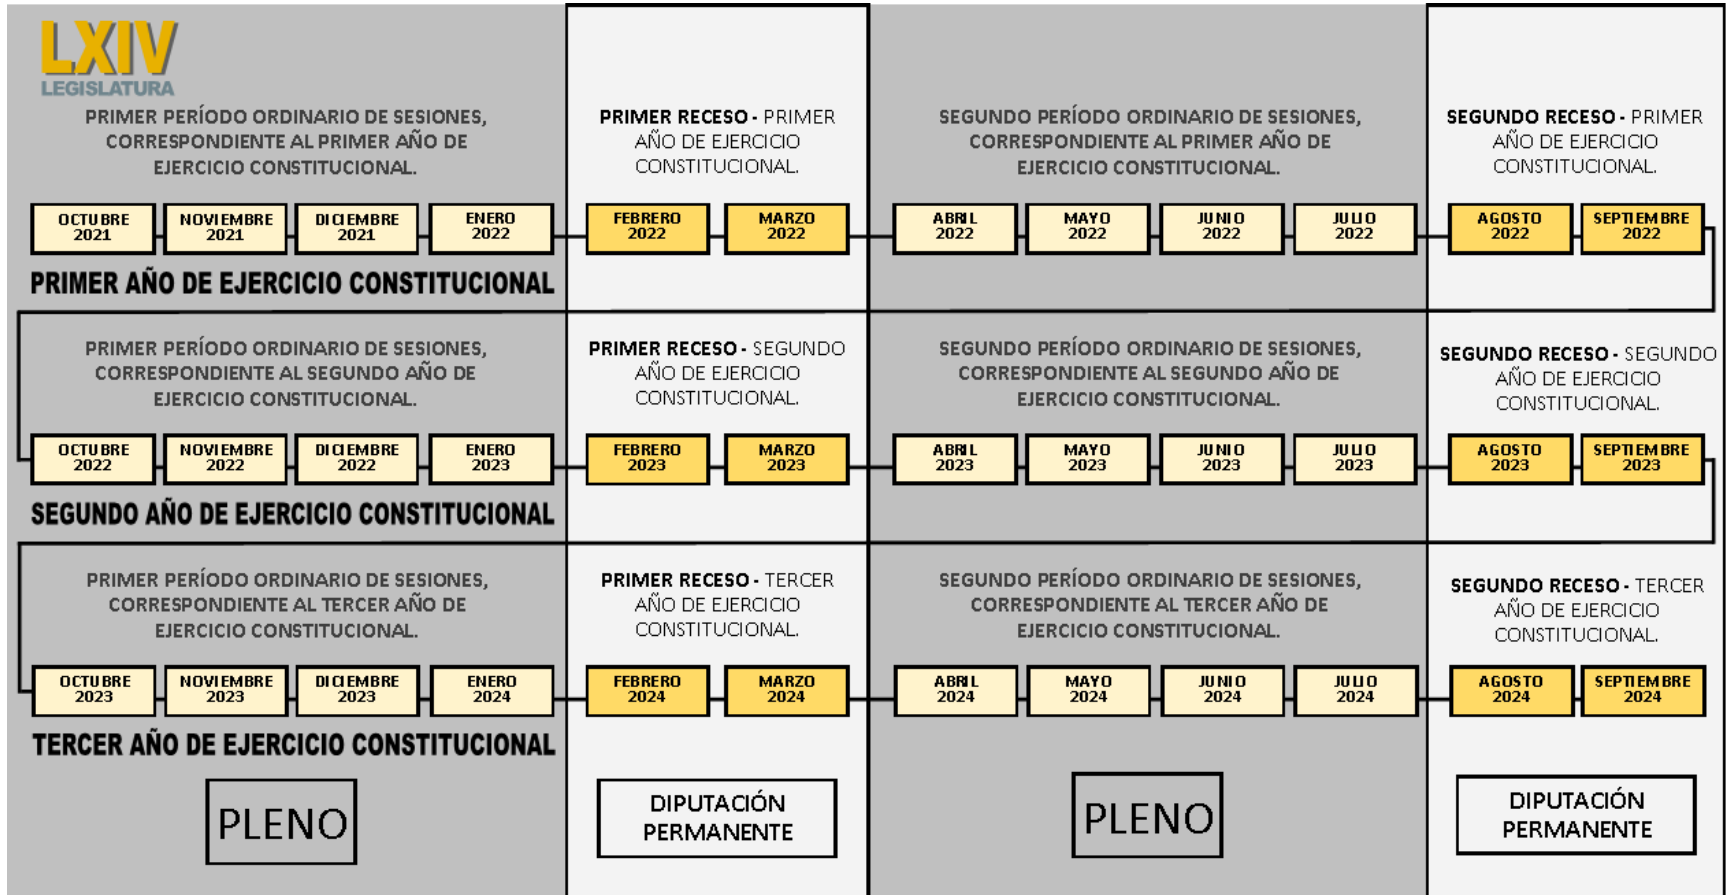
LXIV
LEGISLATURA

PRIMER PERÍODO ORDINARIO DE SESIONES, CORRESPONDIENTE AL PRIMER AÑO DE EJERCICIO CONSTITUCIONAL.

PRIMER RECESO - PRIMER AÑO DE EJERCICIO CONSTITUCIONAL.

SEGUNDO PERÍODO ORDINARIO DE SESIONES, CORRESPONDIENTE AL PRIMER AÑO DE EJERCICIO CONSTITUCIONAL.

SEGUNDO RECESO - PRIMER AÑO DE EJERCICIO CONSTITUCIONAL.

OCTUBRE 2021 | NOVIEMBRE 2021 | DICIEMBRE 2021 | ENERO 2022 | FEBRERO 2022 | MARZO 2022 | ABRIL 2022 | MAYO 2022 | JUNIO 2022 | JULIO 2022 | AGOSTO 2022 | SEPTIEMBRE 2022

PRIMER AÑO DE EJERCICIO CONSTITUCIONAL

PRIMER PERÍODO ORDINARIO DE SESIONES, CORRESPONDIENTE AL SEGUNDO AÑO DE EJERCICIO CONSTITUCIONAL.

PRIMER RECESO - SEGUNDO AÑO DE EJERCICIO CONSTITUCIONAL.

SEGUNDO PERÍODO ORDINARIO DE SESIONES, CORRESPONDIENTE AL SEGUNDO AÑO DE EJERCICIO CONSTITUCIONAL.

SEGUNDO RECESO - SEGUNDO AÑO DE EJERCICIO CONSTITUCIONAL.

OCTUBRE 2022 | NOVIEMBRE 2022 | DICIEMBRE 2022 | ENERO 2023 | FEBRERO 2023 | MARZO 2023 | ABRIL 2023 | MAYO 2023 | JUNIO 2023 | JULIO 2023 | AGOSTO 2023 | SEPTIEMBRE 2023

SEGUNDO AÑO DE EJERCICIO CONSTITUCIONAL

PRIMER PERÍODO ORDINARIO DE SESIONES, CORRESPONDIENTE AL TERCER AÑO DE EJERCICIO CONSTITUCIONAL.

PRIMER RECESO - TERCER AÑO DE EJERCICIO CONSTITUCIONAL.

SEGUNDO PERÍODO ORDINARIO DE SESIONES, CORRESPONDIENTE AL TERCER AÑO DE EJERCICIO CONSTITUCIONAL.

SEGUNDO RECESO - TERCER AÑO DE EJERCICIO CONSTITUCIONAL.

OCTUBRE 2023 | NOVIEMBRE 2023 | DICIEMBRE 2023 | ENERO 2024 | FEBRERO 2024 | MARZO 2024 | ABRIL 2024 | MAYO 2024 | JUNIO 2024 | JULIO 2024 | AGOSTO 2024 | SEPTIEMBRE 2024

TERCER AÑO DE EJERCICIO CONSTITUCIONAL

PLENO

DIPUTACIÓN PERMANENTE

PLENO

DIPUTACIÓN PERMANENTE